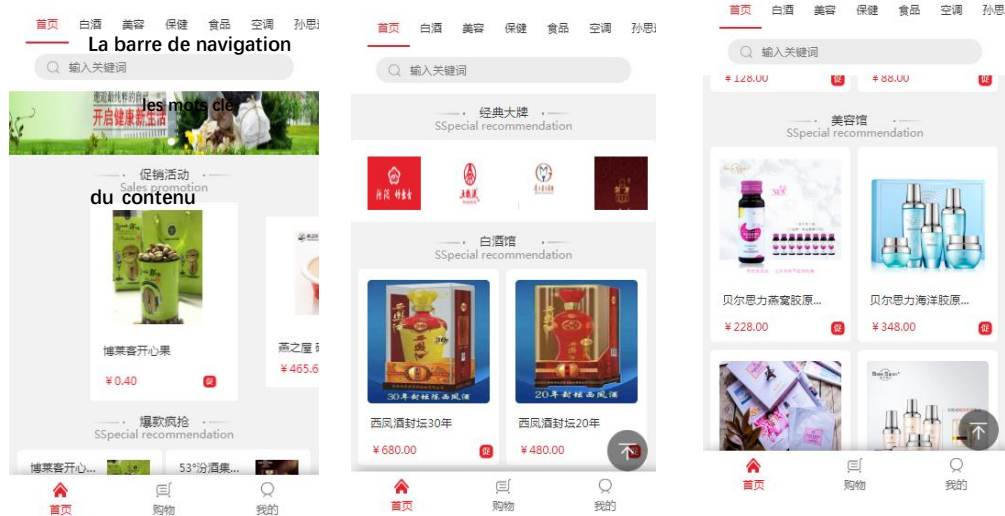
首页 白酒 美容 保健 食品 空调 孙思

La barre de navigation

输入关键词

开启健康新生活

les mots clé

促销活动
Sales promotion

du contenu

博莱客开心果
¥0.40
促

燕之屋
¥465.6

爆款疯抢
SSpecial recommendation

博莱客开心...
53°汾酒集...

首页 购物 我的

首页 白酒 美容 保健 食品 空调 孙思

输入关键词

经典大牌
SSpecial recommendation

白酒馆
SSpecial recommendation

30年封坛西凤酒
20年封坛西凤酒

西凤酒封坛30年
¥680.00
促

西凤酒封坛20年
¥480.00

首页 购物 我的

首页 白酒 美容 保健 食品 空调 孙思

输入关键词

¥128.00
促
¥88.00

美容馆
SSpecial recommendation

贝尔思力燕窝胶原...
¥228.00
促

贝尔思力海洋胶原...
¥348.00
促

首页 购物 我的